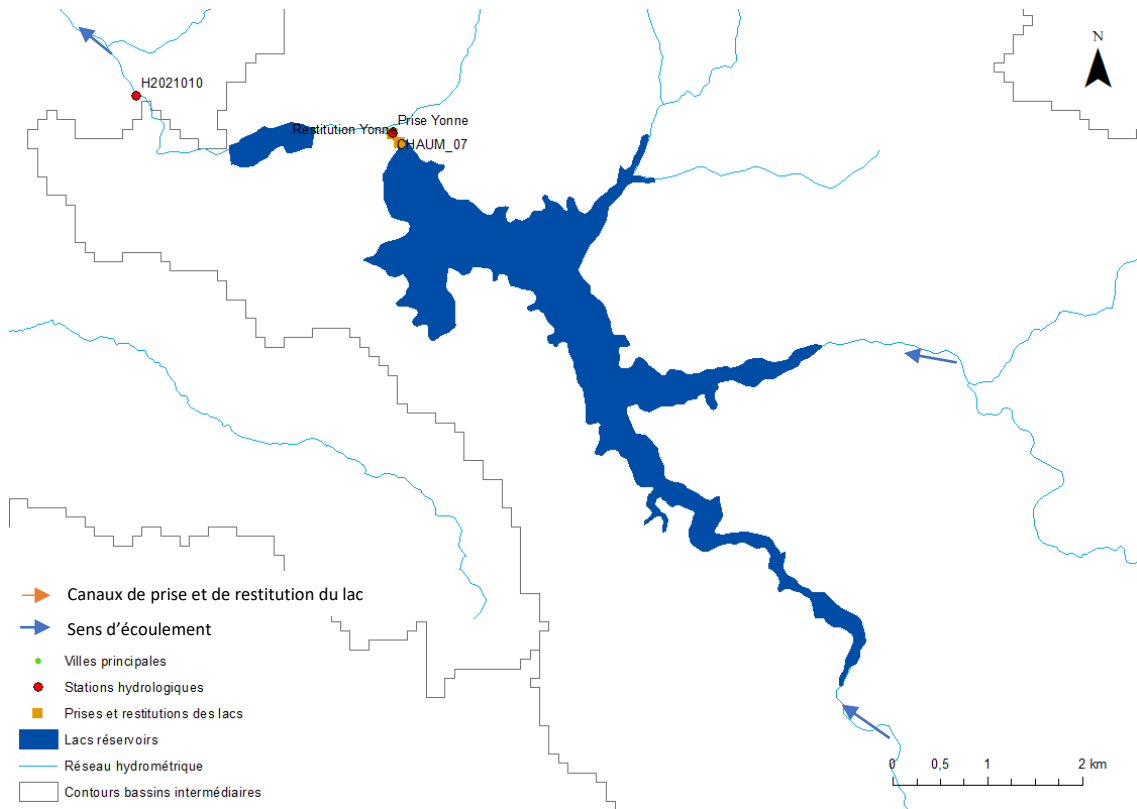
N

H2021010

Prise Yonne

Restitution Yonne

CHAUM_07

Canaux de prise et de restitution du lac

Sens d'écoulement

Villes principales

Stations hydrologiques

Prises et restitutions des lacs

Lacs réservoirs

Réseau hydrométrique

Contours bassins intermédiaires

0 0,5 1 2 km